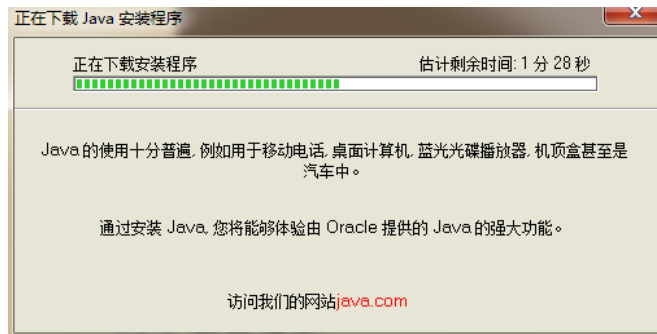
正在下载 Java 安装程序

正在下载安装程序

估计剩余时间: 1 分 28 秒

Java 的使用十分普遍, 例如用于移动电话, 桌面计算机, 蓝光光碟播放器, 机顶盒甚至是汽车中。

通过安装 Java, 您将能够体验由 Oracle 提供的 Java 的强大功能。

访问我们的网站java.com